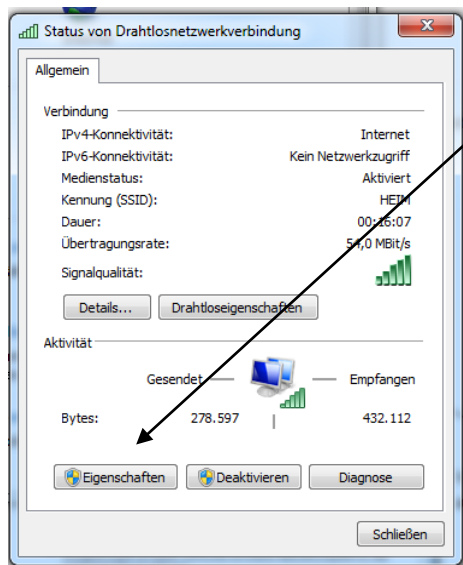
Status von Drahtlosnetzwerkverbindung

Allgemein

Verbindung

| | |
|---|---|
| IPv4-Konnektivität: | Internet |
| IPv6-Konnektivität: | Kein Netzwerkzugriff |
| Medienstatus: | Aktiviert |
| Kennung (SSID): | HEIM |
| Dauer: | 00:16:07 |
| Übertragungsrate: | 54,0 MBit/s |
| Signalqualität: | |

Details... Drahtloseigenschaften

Aktivität

Gesendet Empfangen

Bytes: 278.597 432.112

Eigenschaften Deaktivieren Diagnose

Schließen